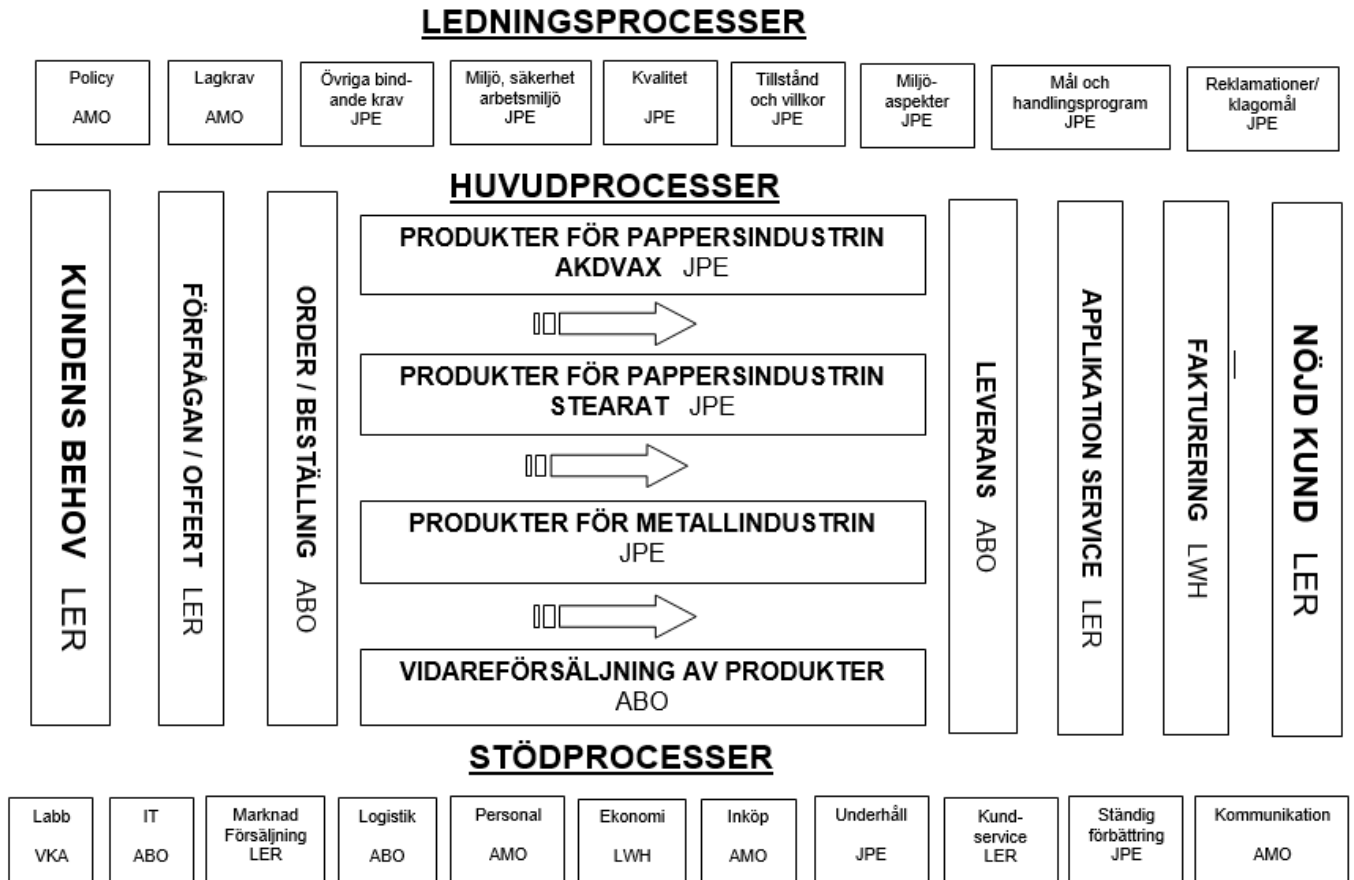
LEDNINGSPROCESSER

Policy
AMO

Lagkrav
AMO

Övriga bindande krav
JPE

Miljö, säkerhet arbetsmiljö
JPE

Kvalitet
JPE

Tillstånd och villkor
JPE

Miljöaspekter
JPE

Mål och handlingsprogram
JPE

Reklamationer/ klagomål
JPE

HUVUDPROCESSER

KUNDENS BEHOV LER

FÖRFRÅGAN / OFFERT LER

ORDER / BESTÄLLNIG ABO

PRODUKTER FÖR PAPPERSINDUSTRIN AKDVAX JPE

PRODUKTER FÖR PAPPERSINDUSTRIN STEARAT JPE

PRODUKTER FÖR METALLINDUSTRIN JPE

VIDAREFÖRSÄLJNING AV PRODUKTER ABO

LEVERANS ABO

APPLIKATION SERVICE LER

FAKTURERING LWH

NÖJD KUND LER

STÖDPROCESSER

Labb
VKA

IT
ABO

Marknad Försäljning
LER

Logistik
ABO

Personal
AMO

Ekonomi
LWH

Inköp
AMO

Underhåll
JPE

Kundservice
LER

Ständig förbättring
JPE

Kommunikation
AMO